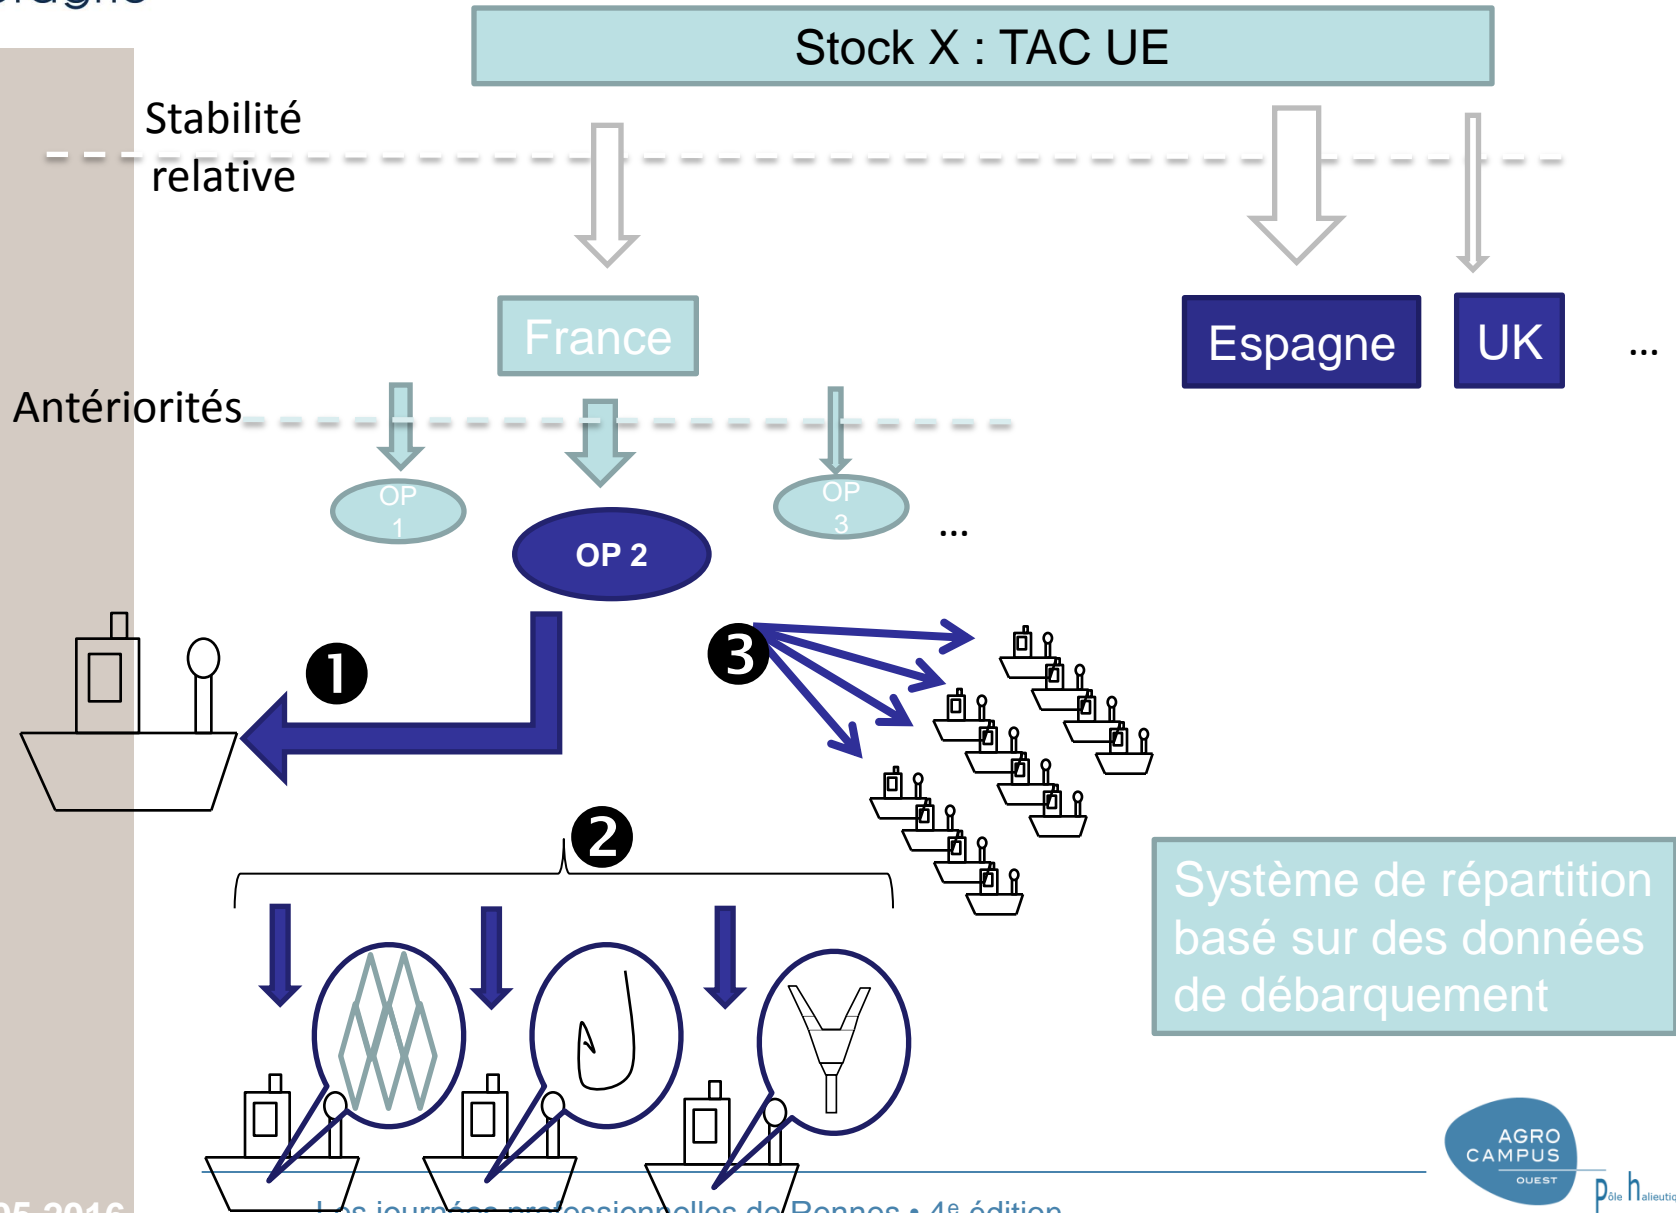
Stock X : TAC UE

Stabilité relative

France

Espagne

UK

…

Antériorités

OP 1

OP 2

OP 3

…

❶

❷

❸

Système de répartition basé sur des données de débarquement

AGRO CAMPUS OUEST

Pôle halieutiq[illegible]

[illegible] journées professionnelles de Rennes • 4e édition

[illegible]05-2016